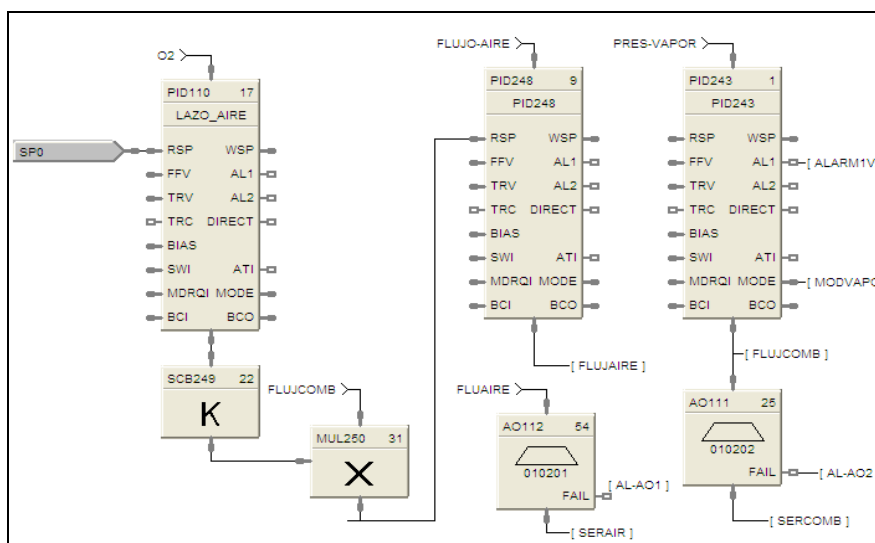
O2

PID110 17
LAZO_AIRE
SP0
RSP WSP
FFV AL1
TRV AL2
TRC DIRECT
BIAS
SWI ATI
MDRQI MODE
BCI BCO

SCB249 22
K

FLUJCOMB
MUL250 31
X

FLUJO-AIRE
PID248 9
PID248
RSP WSP
FFV AL1
TRV AL2
TRC DIRECT
BIAS
SWI ATI
MDRQI MODE
BCI BCO
[ FLUJAIRE ]

FLUAIRE
AO112 54
010201
FAIL
[ AL-AO1 ]
[ SERAIR ]

PRES-VAPOR
PID243 1
PID243
RSP WSP
FFV AL1
TRV AL2
TRC DIRECT
BIAS
SWI ATI
MDRQI MODE
BCI BCO
[ ALARM1V
[ MODVAPO
[ FLUJCOMB ]

AO111 25
010202
FAIL
[ AL-AO2
[ SERCOMB ]